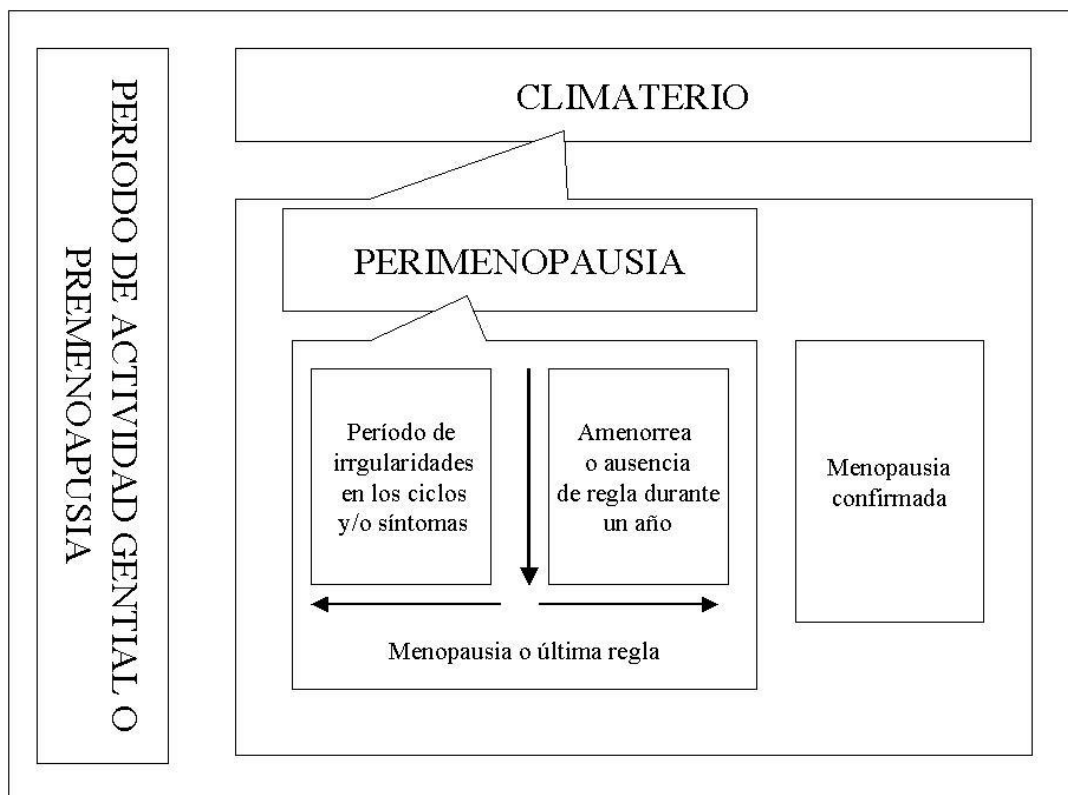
PERIODO DE ACTIVIDAD GENTIAL O PREMENOAPUSIA

CLIMATERIO

PERIMENOPAUSIA

Período de irrgularidades en los ciclos y/o síntomas

Amenorrea o ausencia de regla durante un año

Menopausia confirmada

Menopausia o última regla